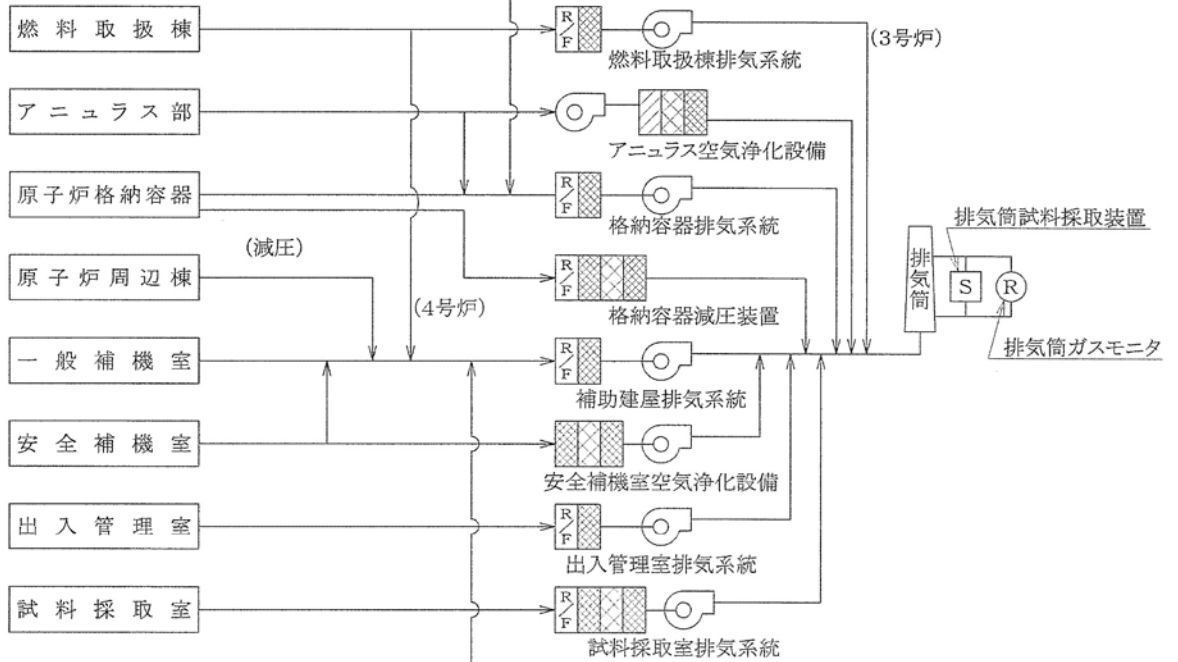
燃料取扱棟

R/F

燃料取扱棟排気系統

(3号炉)

アニュラス部

アニュラス空気浄化設備

原子炉格納容器

R/F

格納容器排気系統

排気筒試料採取装置

(減圧)

原子炉周辺棟

R/F

格納容器減圧装置

排気筒

S

R

(4号炉)

一般補機室

R/F

補助建屋排気系統

排気筒ガスモニタ

安全補機室

安全補機室空気浄化設備

出入管理室

R/F

出入管理室排気系統

試料採取室

R/F

試料採取室排気系統